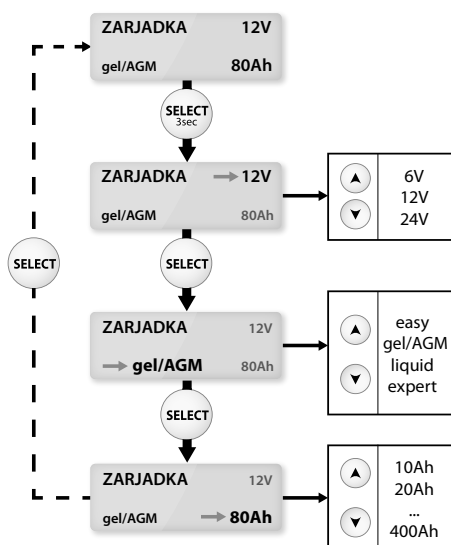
ZARJADKA 12V
gel/AGM 80Ah

SELECT
3sec

ZARJADKA 12V
gel/AGM 80Ah

6V
12V
24V

SELECT

SELECT

ZARJADKA 12V
gel/AGM 80Ah

easy
gel/AGM
liquid
expert

SELECT

ZARJADKA 12V
gel/AGM 80Ah

10Ah
20Ah
...
400Ah